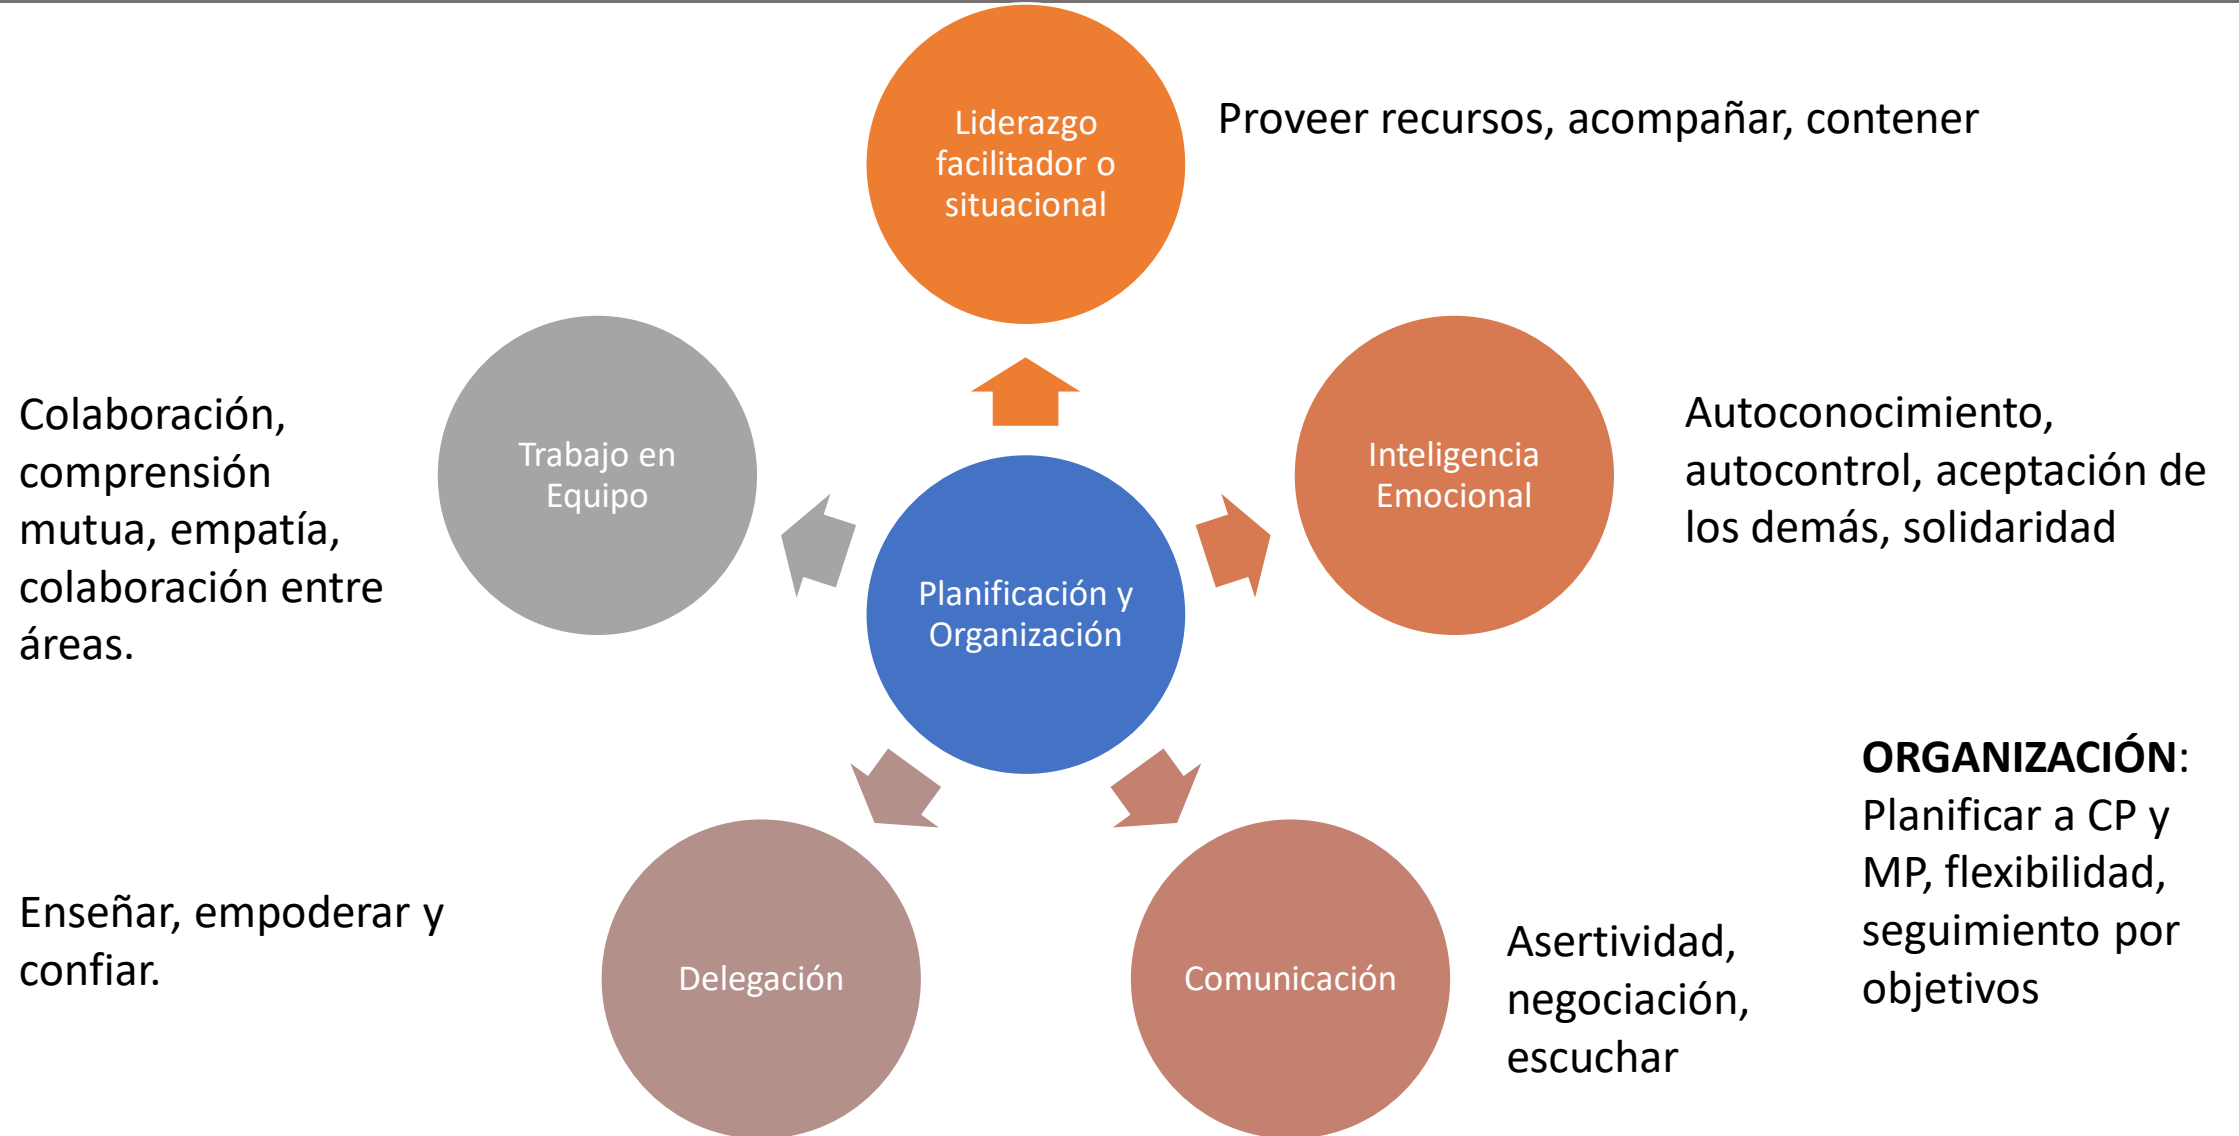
Liderazgo facilitador o situacional

Proveer recursos, acompañar, contener

Colaboración, comprensión mutua, empatía, colaboración entre áreas.

Trabajo en Equipo

Planificación y Organización

Inteligencia Emocional

Autoconocimiento, autocontrol, aceptación de los demás, solidaridad

**ORGANIZACIÓN**: Planificar a CP y MP, flexibilidad, seguimiento por objetivos

Enseñar, empoderar y confiar.

Delegación

Comunicación

Asertividad, negociación, escuchar